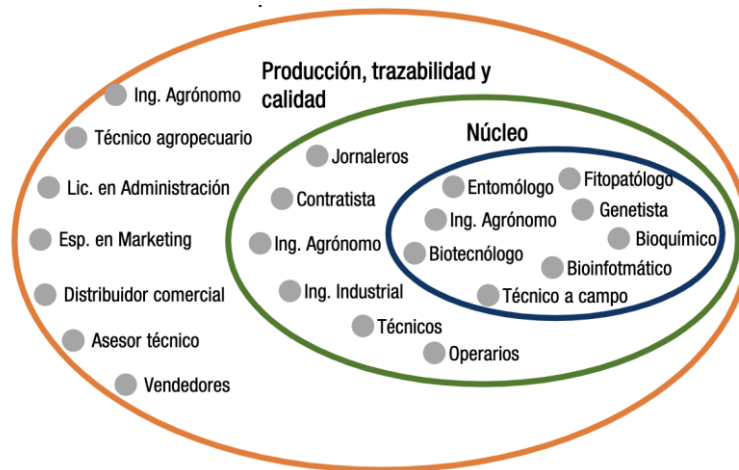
Producción, trazabilidad y calidad

Ing. Agrónomo

Técnico agropecuario

Lic. en Administración

Esp. en Marketing

Distribuidor comercial

Asesor técnico

Vendedores

Núcleo

Jornaleros

Contratista

Ing. Agrónomo

Ing. Industrial

Técnicos

Operarios

Entomólogo

Fitopatólogo

Ing. Agrónomo

Genetista

Bioquímico

Biotecnólogo

Bioinfotmático

Técnico a campo